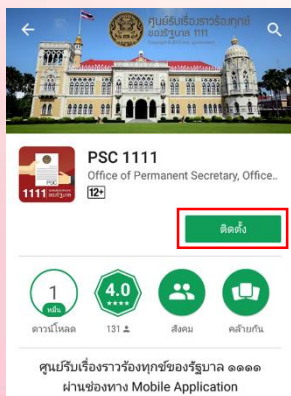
ศูนย์รับเรื่องราวร้องทุกข์ของรัฐบาล 1111

1111 ของรัฐบาล

PSC 1111

Office of Permanent Secretary, Office...

12+

ติดตั้ง

1 หมื่น

ดาวน์โหลด

4.0 ★★★★

131

สังคม

คล้ายกัน

ศูนย์รับเรื่องราวร้องทุกข์ของรัฐบาล ๑๑๑๑ ผ่านช่องทาง Mobile Application